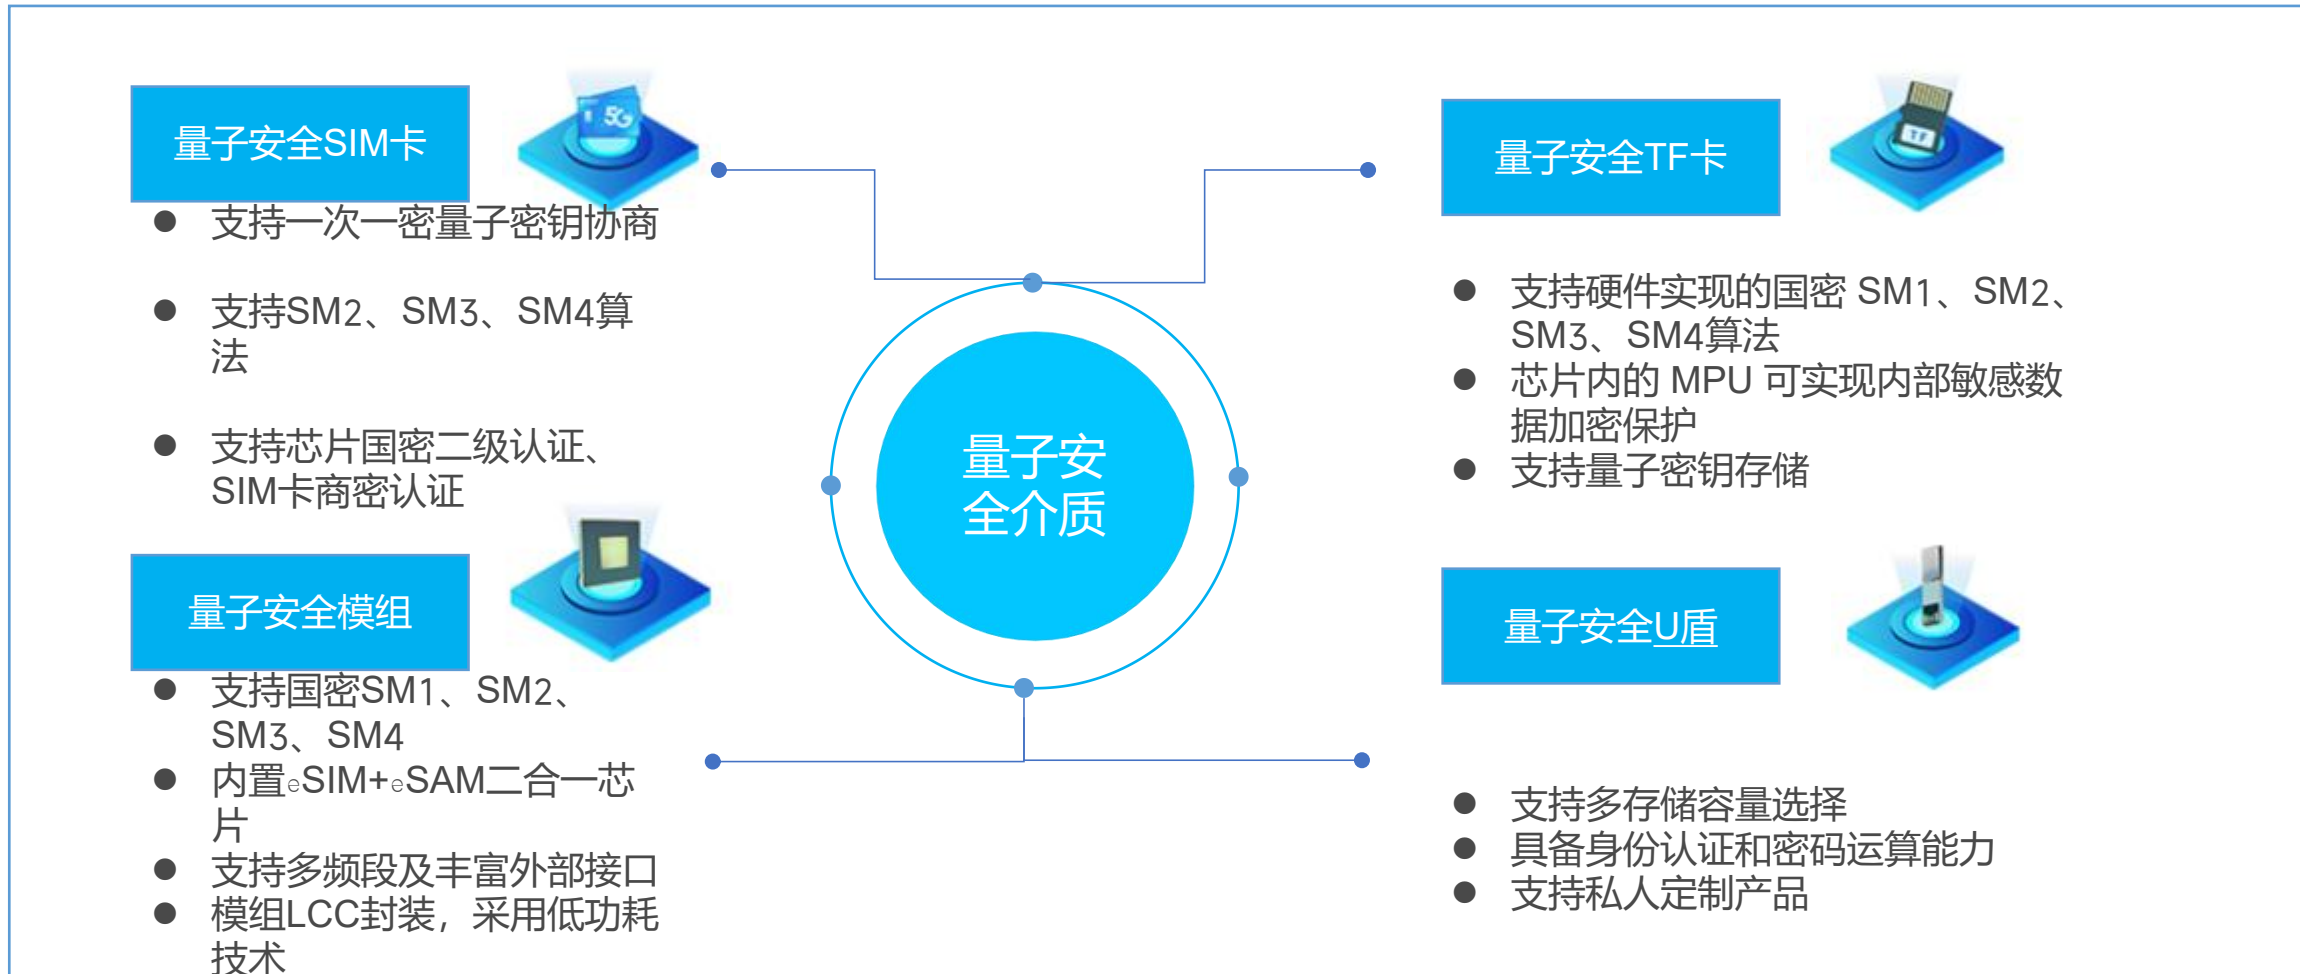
量子安全SIM卡

5G

● 支持一次一密量子密钥协商

● 支持SM2、SM3、SM4算法

● 支持芯片国密二级认证、SIM卡商密认证

量子安全TF卡

TF

● 支持硬件实现的国密 SM1、SM2、SM3、SM4算法
● 芯片内的 MPU 可实现内部敏感数据加密保护
● 支持量子密钥存储

量子安全介质

量子安全模组

● 支持国密SM1、SM2、SM3、SM4
● 内置eSIM+eSAM二合一芯片
● 支持多频段及丰富外部接口
● 模组LCC封装，采用低功耗技术

量子安全U盾

● 支持多存储容量选择
● 具备身份认证和密码运算能力
● 支持私人定制产品